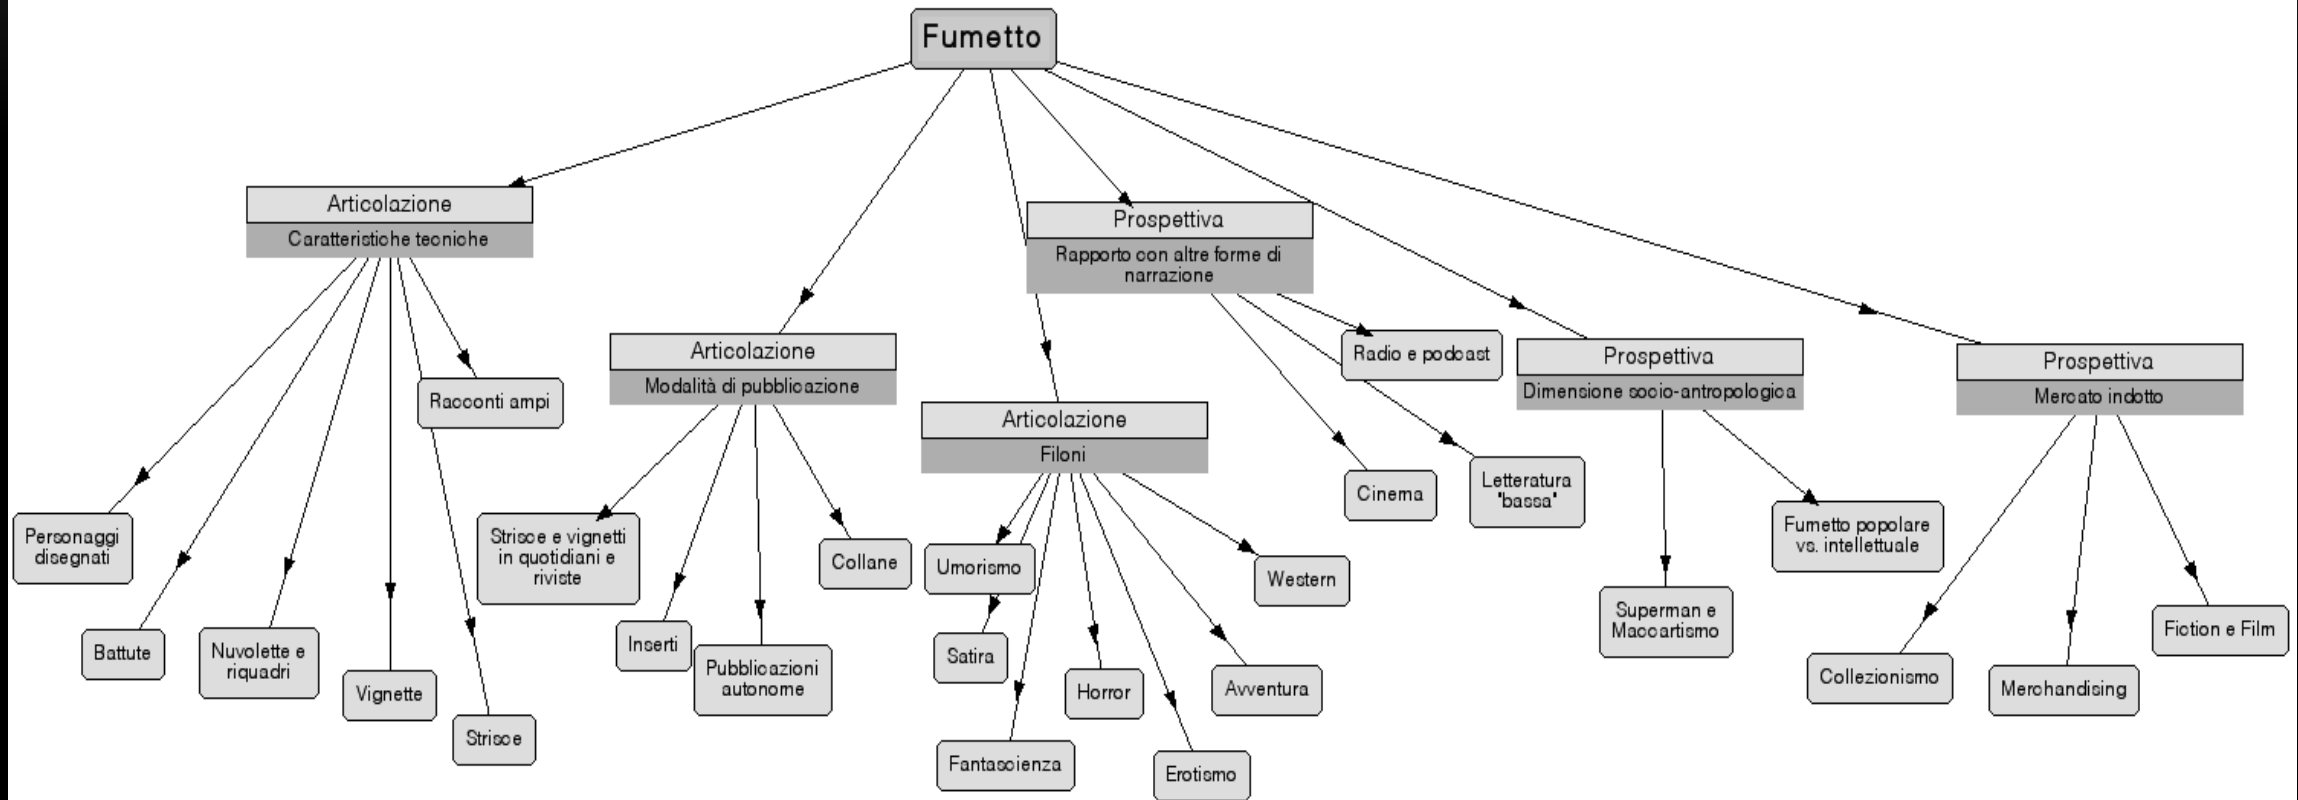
Fumetto

Articolazione
Caratteristiche tecniche

Personaggi disegnati

Battute

Nuvolette e riquadri

Vignette

Strisce

Racconti ampi

Articolazione
Modalità di pubblicazione

Strisce e vignetti in quotidiani e riviste

Inserti

Pubblicazioni autonome

Collane

Articolazione
Filoni

Umorismo

Satira

Fantascienza

Horror

Erotismo

Avventura

Western

Prospettiva
Rapporto con altre forme di narrazione

Radio e podcast

Cinema

Letteratura "bassa"

Prospettiva
Dimensione socio-antropologica

Superman e Maccartismo

Fumetto popolare vs. intellettuale

Prospettiva
Mercato indotto

Collezionismo

Merchandising

Fiction e Film